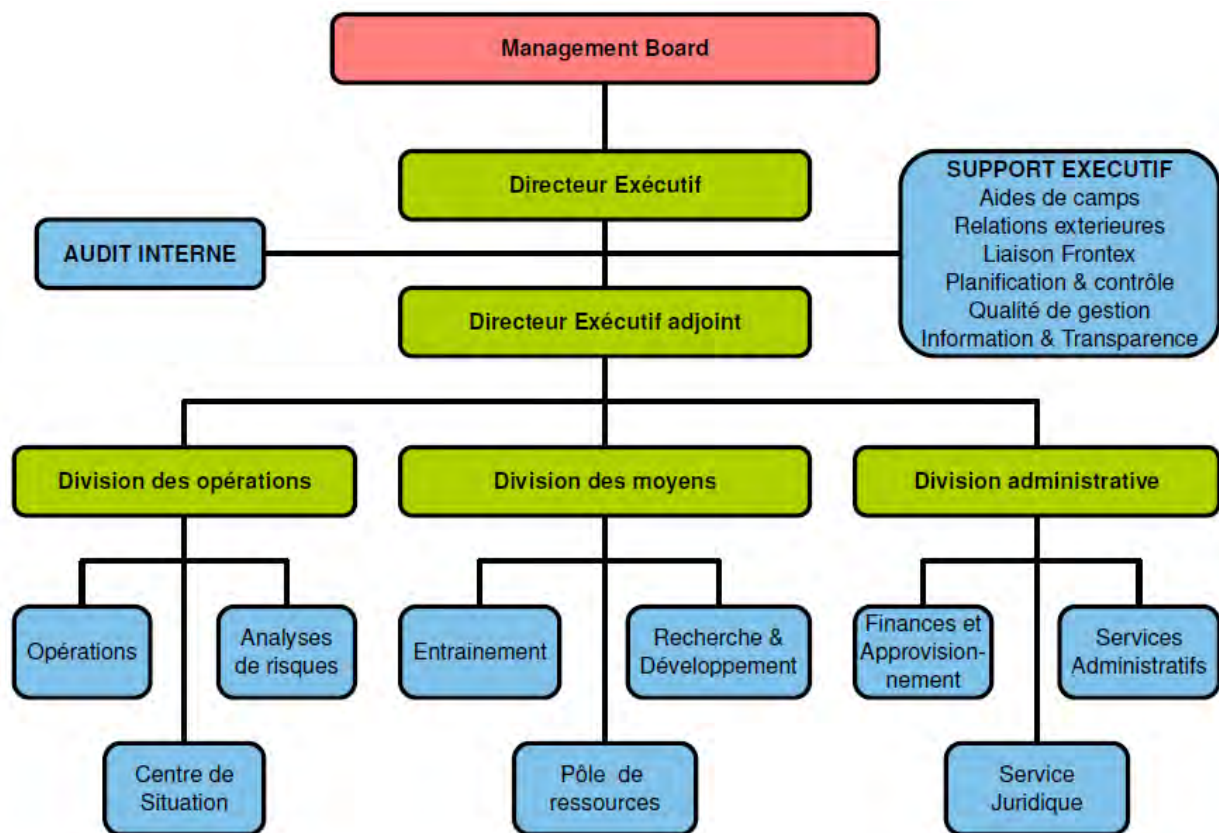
Management Board

Directeur Exécutif

SUPPORT EXECUTIF
Aides de camps
Relations exterieures
Liaison Frontex
Planification & contrôle
Qualité de gestion
Information & Transparence

AUDIT INTERNE

Directeur Exécutif adjoint

Division des opérations

Division des moyens

Division administrative

Opérations

Analyses de risques

Centre de Situation

Entrainement

Recherche & Développement

Pôle de ressources

Finances et Approvisionnement

Services Administratifs

Service Juridique